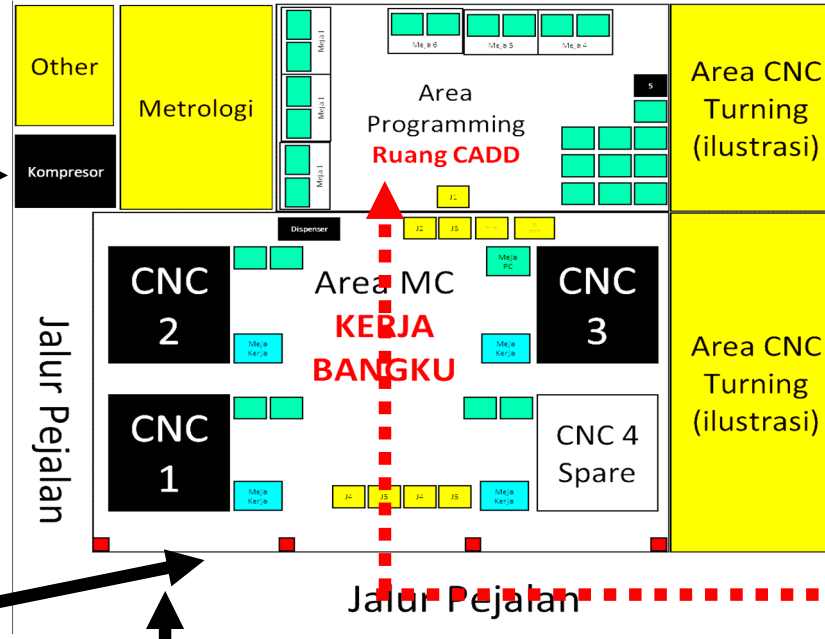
Other

Metrologi

Kompresor

Meja 1

Meja 1

Meja 1

Meja 6

Meja 5

Meja 4

Area Programming

Ruang CADD

5

J1

Area CNC Turning (ilustrasi)

Dispenser

J2

J5

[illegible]

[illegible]

CNC 2

Area MC

KERJA BANGKU

Meja PC

CNC 3

Meja Kerja

Meja Kerja

Area CNC Turning (ilustrasi)

CNC 1

CNC 4 Spare

Meja Kerja

J4

J5

J4

J5

Meja Kerja

Jalur Pejalan

Jalur Pejalan